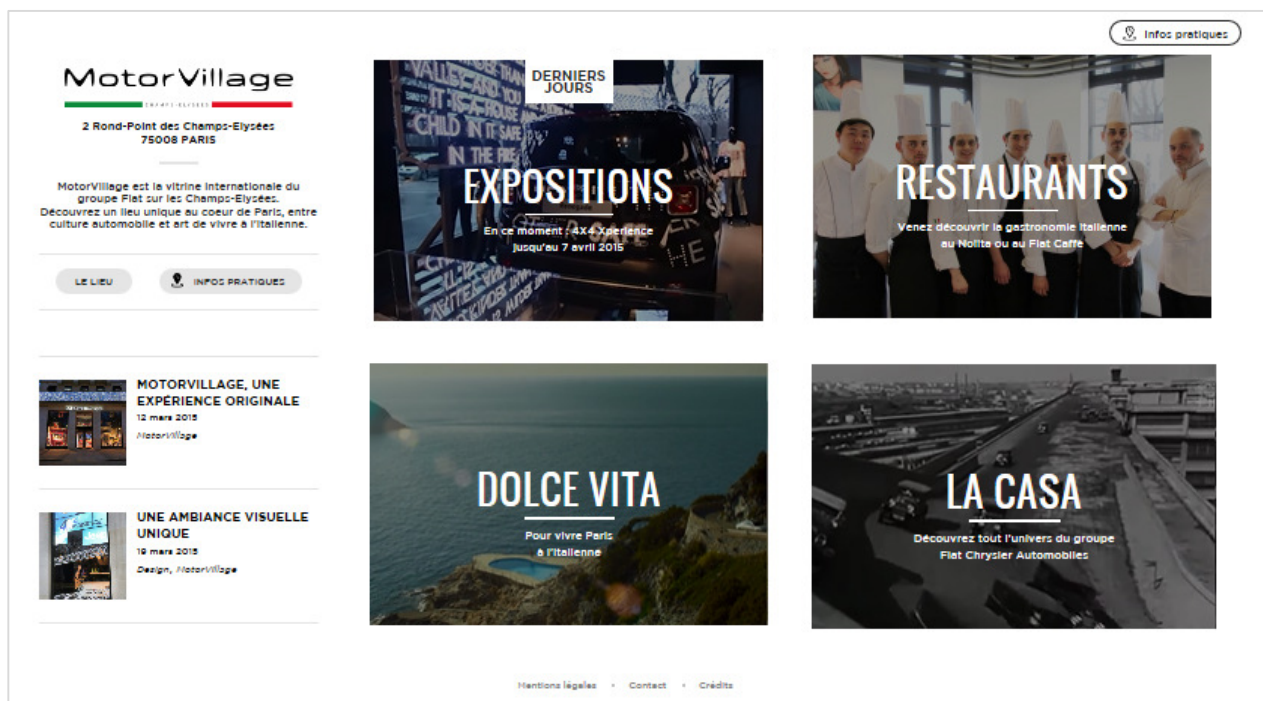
Infos pratiques

MotorVillage
CHAMPS-ELYSEES

2 Rond-Point des Champs-Elysées
75008 PARIS

MotorVillage est la vitrine internationale du groupe Fiat sur les Champs-Elysées. Découvrez un lieu unique au coeur de Paris, entre culture automobile et art de vivre à l'italienne.

LE LIEU

INFOS PRATIQUES

MOTORVILLAGE, UNE EXPÉRIENCE ORIGINALE
12 mars 2015
MotorVillage

UNE AMBIANCE VISUELLE UNIQUE
19 mars 2015
Design, MotorVillage

DERNIERS JOURS

EXPOSITIONS
En ce moment : 4X4 Xperience
Jusqu'au 7 avril 2015

RESTAURANTS
Venez découvrir la gastronomie italienne au Nolita ou au Fiat Caffè

DOLCE VITA
Pour vivre Paris à l'italienne

LA CASA
Découvrez tout l'univers du groupe Fiat Chrysler Automobiles

Mentions légales • Contact • Crédits